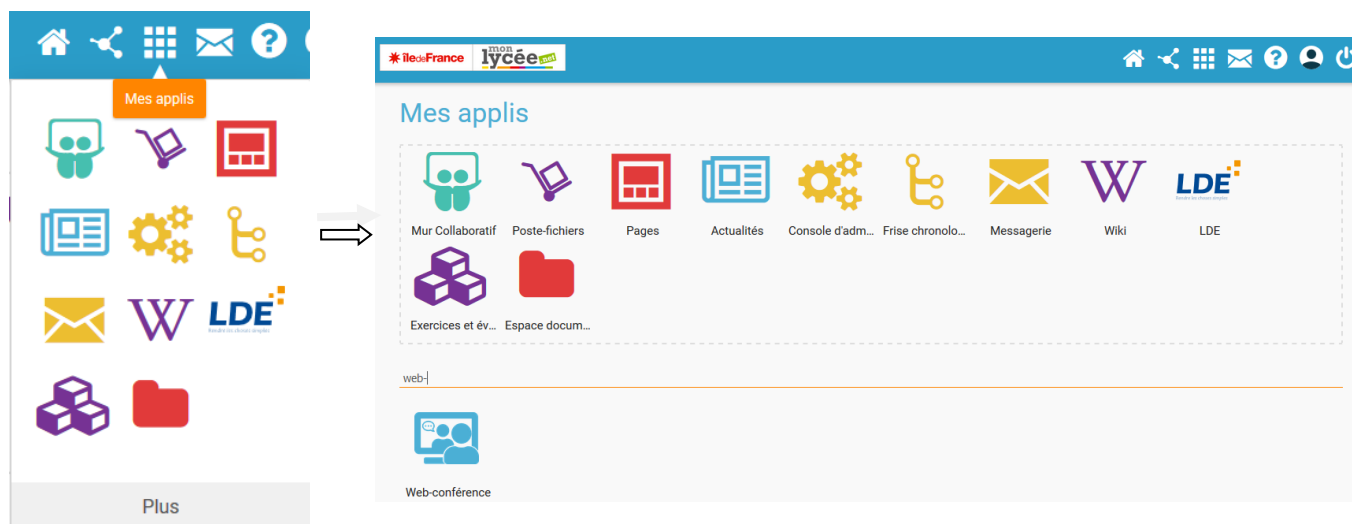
Mes applis

W LDE

Plus

îledeFrance mon lycée.net

Mes applis

Mur Collaboratif
Poste-fichiers
Pages
Actualités
Console d'adm...
Frise chronolo...
Messagerie
W
Wiki
LDE
LDE
Exercices et év...
Espace docum...

web-

Web-conférence